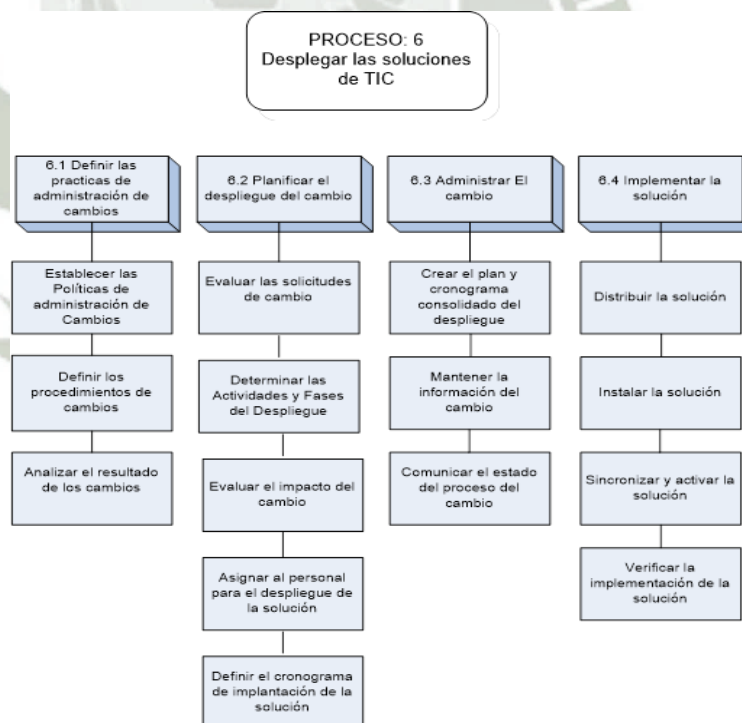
PROCESO: 6
Desplegar las soluciones de TIC

6.1 Definir las practicas de administración de cambios

Establecer las Políticas de administración de Cambios

Definir los procedimientos de cambios

Analizar el resultado de los cambios

6.2 Planificar el despliegue del cambio

Evaluar las solicitudes de cambio

Determinar las Actividades y Fases del Despliegue

Evaluar el impacto del cambio

Asignar al personal para el despliegue de la solución

Definir el cronograma de implantación de la solución

6.3 Administrar El cambio

Crear el plan y cronograma consolidado del despliegue

Mantener la información del cambio

Comunicar el estado del proceso del cambio

6.4 Implementar la solución

Distribuir la solución

Instalar la solución

Sincronizar y activar la solución

Verificar la implementación de la solución